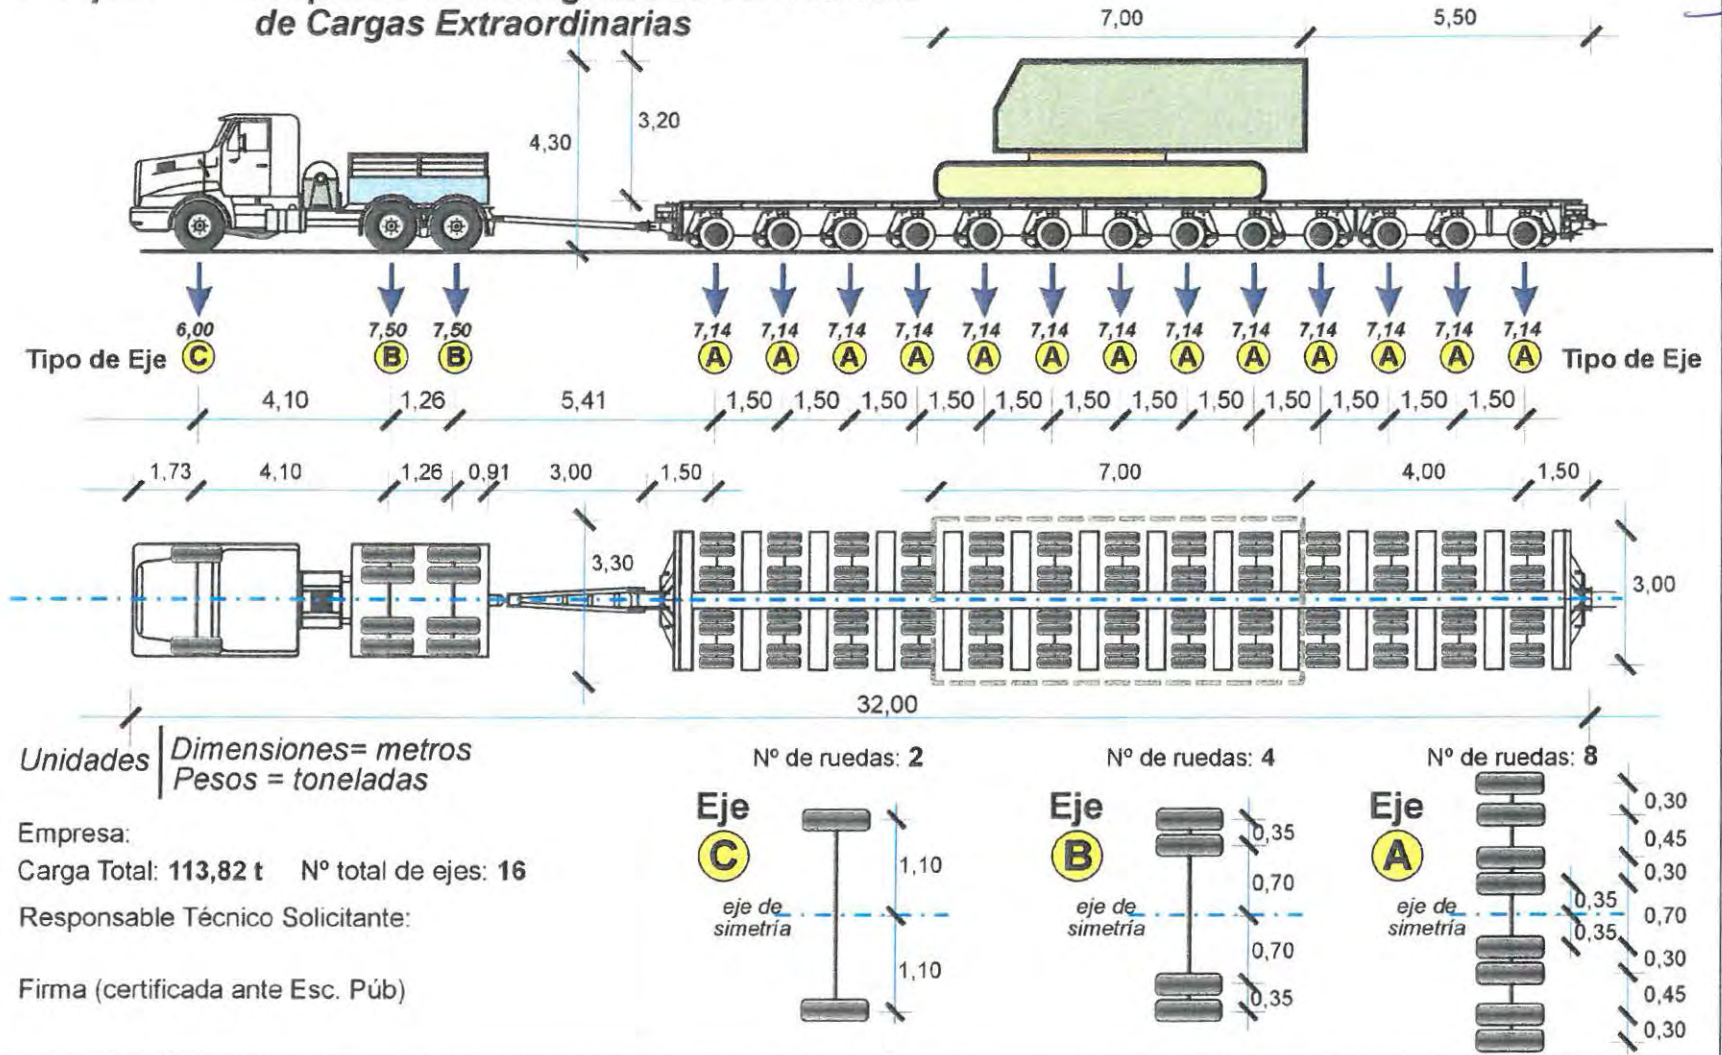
de Cargas Extraordinarias

7,00 5,50

4,30 3,20

6,00 7,50 7,50 7,14 7,14 7,14 7,14 7,14 7,14 7,14 7,14 7,14 7,14 7,14 7,14 7,14

Tipo de Eje C B B A A A A A A A A A A A A A Tipo de Eje

4,10 1,26 5,41 1,50 1,50 1,50 1,50 1,50 1,50 1,50 1,50 1,50 1,50 1,50 1,50

1,73 4,10 1,26 0,91 3,00 1,50 7,00 4,00 1,50

3,30 3,00

32,00

Unidades | Dimensiones= metros
Pesos = toneladas

Empresa:

Carga Total: **113,82 t** Nº total de ejes: **16**

Responsable Técnico Solicitante:

Firma (certificada ante Esc. Púb)

Nº de ruedas: **2**

Eje C

1,10

eje de simetría

1,10

Nº de ruedas: **4**

Eje B

0,35

0,70

eje de simetría

0,70

0,35

Nº de ruedas: **8**

Eje A

0,30

0,45

0,30

eje de simetría

0,35

0,70

0,35

0,30

0,45

0,30